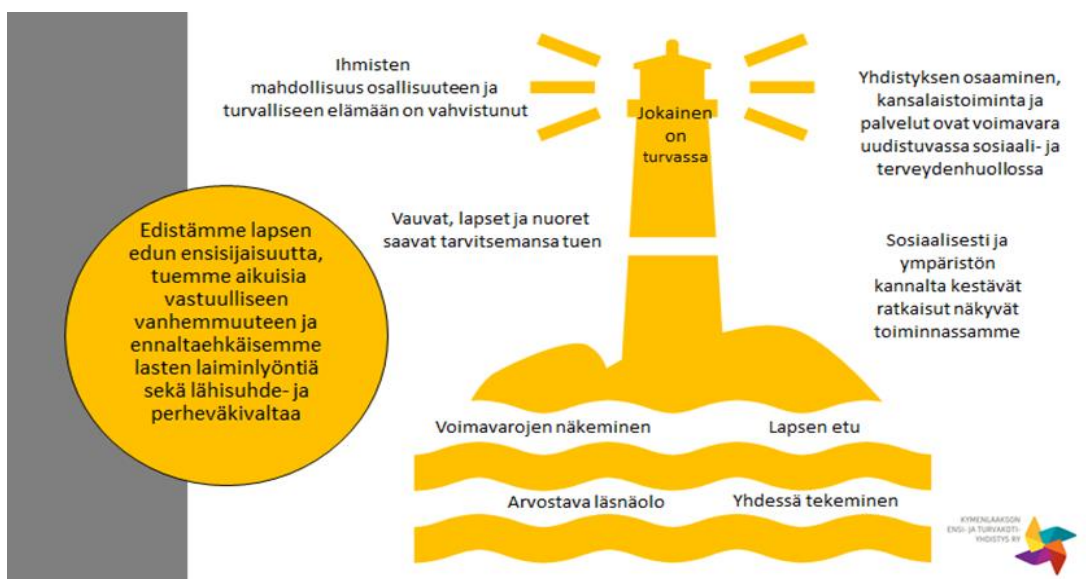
Ihmisten mahdollisuus osallisuuteen ja turvalliseen elämään on vahvistunut

Jokainen on turvassa

Yhdistyksen osaaminen, kansalaistoiminta ja palvelut ovat voimavara uudistuvassa sosiaali- ja terveydenhuollossa

Edistämme lapsen edun ensisijaisuutta, tuemme aikuisia vastuulliseen vanhemmuuteen ja ennaltaehkäisemme lasten laiminlyöntiä sekä lähisuhde- ja perheväkivaltaa

Vauvat, lapset ja nuoret saavat tarvitsemansa tuen

Sosiaalisesti ja ympäristön kannalta kestävät ratkaisut näkyvät toiminnassamme

Voimavarojen näkeminen

Lapsen etu

Arvostava läsnäolo

Yhdessä tekeminen

KYMENLAAKSON ENSI- JA TURVAKOTIYHDISTYS RY